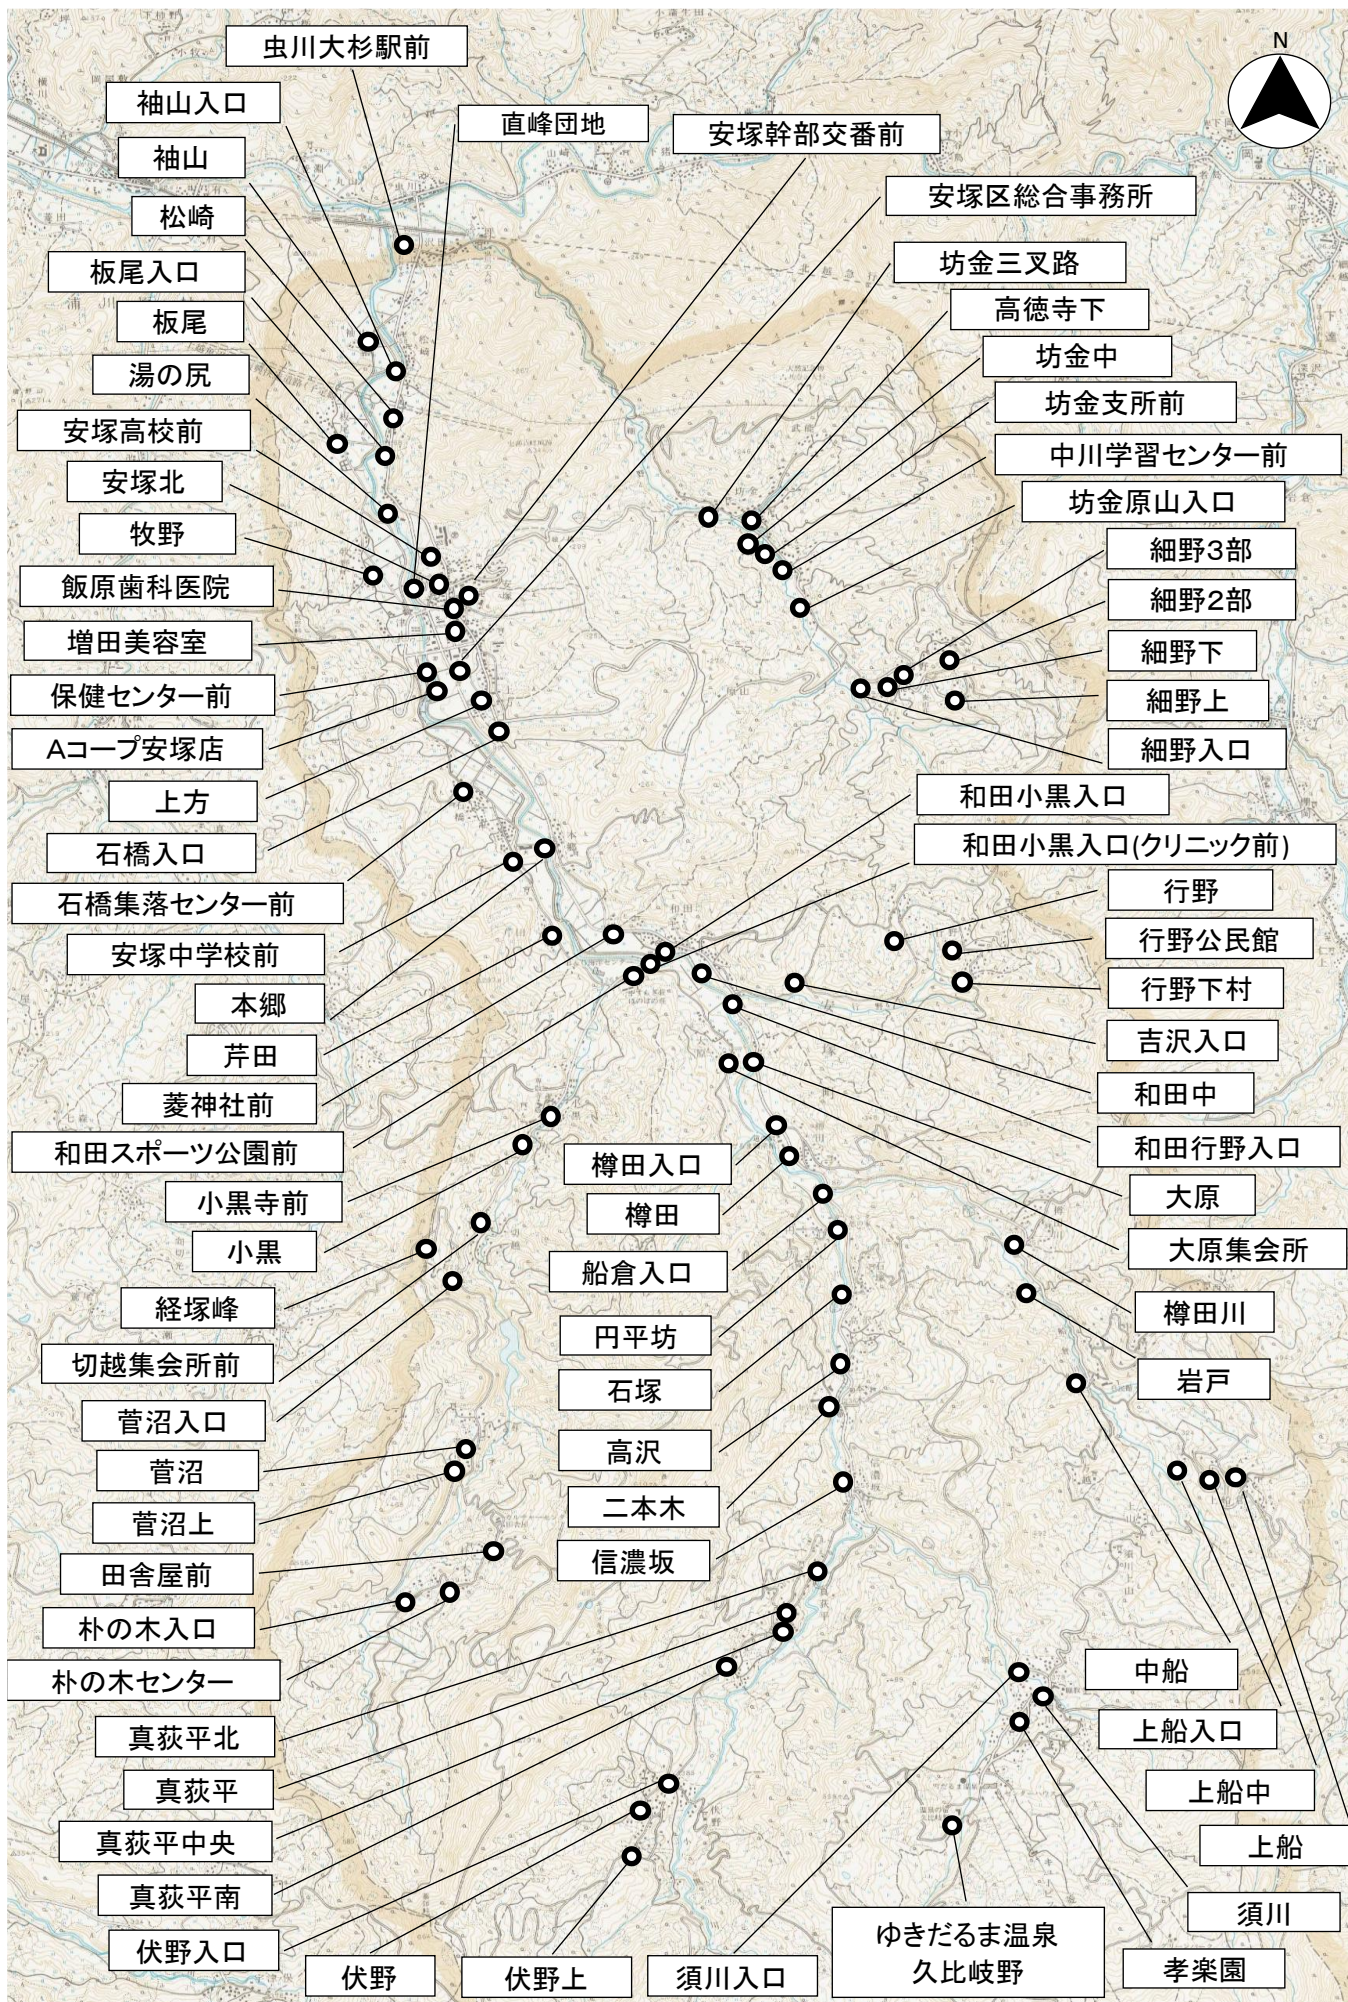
虫川大杉駅前
N
袖山入口
直峰団地
安塚幹部交番前
袖山
安塚区総合事務所
松崎
坊金三叉路
板尾入口
高徳寺下
板尾
坊金中
湯の尻
坊金支所前
安塚高校前
中川学習センター前
安塚北
坊金原山入口
牧野
細野3部
飯原歯科医院
細野2部
増田美容室
細野下
保健センター前
細野上
Aコープ安塚店
細野入口
上方
和田小黒入口
石橋入口
和田小黒入口(クリニック前)
石橋集落センター前
行野
安塚中学校前
行野公民館
本郷
行野下村
芹田
吉沢入口
菱神社前
和田中
和田スポーツ公園前
和田行野入口
小黒寺前
樽田入口
大原
小黒
樽田
大原集会所
船倉入口
経塚峰
円平坊
樽田川
切越集会所前
石塚
岩戸
菅沼入口
菅沼
高沢
菅沼上
二本木
田舎屋前
信濃坂
朴の木入口
朴の木センター
中船
真荻平北
上船入口
真荻平
上船中
真荻平中央
上船
真荻平南
須川
伏野入口
ゆきだるま温泉
久比岐野
孝楽園
伏野
伏野上
須川入口